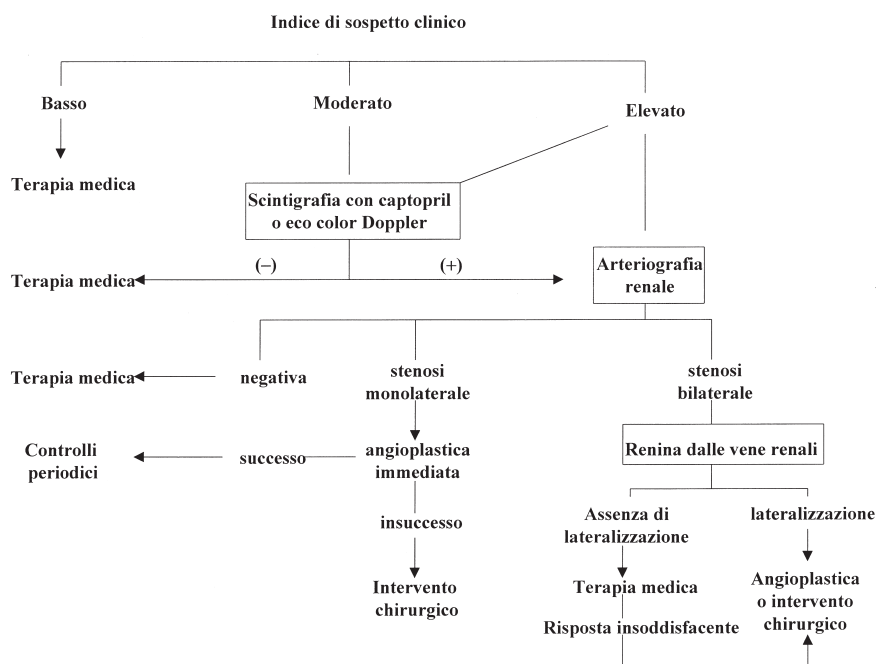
Indice di sospetto clinico

Basso

Moderato

Elevato

Terapia medica

Scintigrafia con captopril o eco color Doppler

Terapia medica

(–)

(+)

Arteriografia renale

Terapia medica

negativa

stenosi monolaterale

stenosi bilaterale

Controlli periodici

successo

angioplastica immediata

Renina dalle vene renali

insuccesso

Assenza di lateralizzazione

lateralizzazione

Intervento chirurgico

Terapia medica

Angioplastica o intervento chirurgico

Risposta insoddisfacente